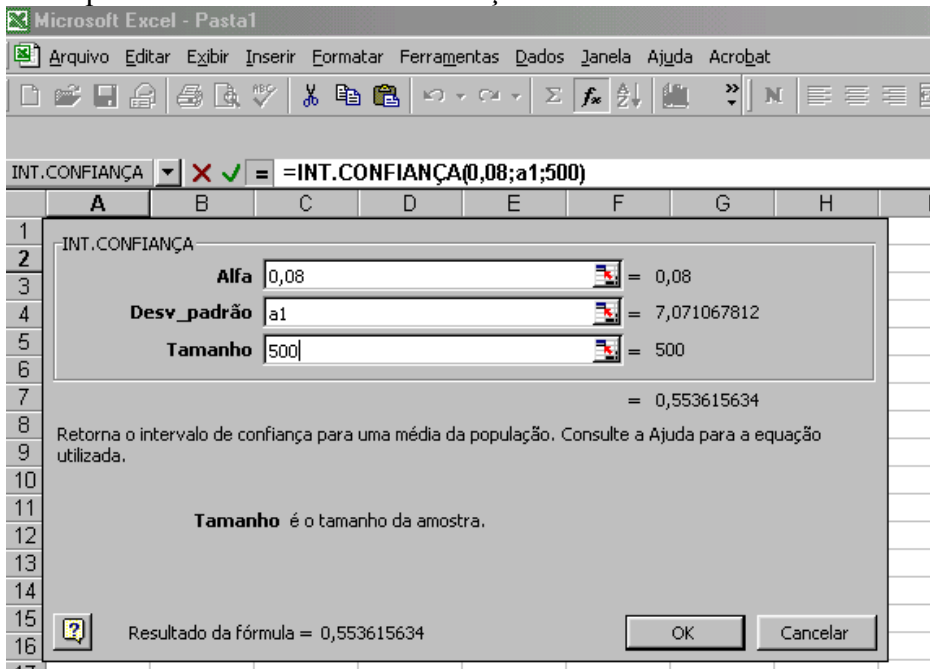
Microsoft Excel - Pasta1

Arquivo Editar Exibir Inserir Formatar Ferramentas Dados Janela Ajuda Acrobat

INT.CONFIANÇA =INT.CONFIANÇA(0,08;a1;500)

| | A | B | C | D | E | F | G | H |
|---|---|---|---|---|---|---|---|---|
| 1 | | | | | | | | |
| 2 | | | | | | | | |
| 3 | | | | | | | | |
| 4 | | | | | | | | |
| 5 | | | | | | | | |
| 6 | | | | | | | | |
| 7 | | | | | | | | |
| 8 | | | | | | | | |
| 9 | | | | | | | | |
| 10 | | | | | | | | |
| 11 | | | | | | | | |
| 12 | | | | | | | | |
| 13 | | | | | | | | |
| 14 | | | | | | | | |
| 15 | | | | | | | | |
| 16 | | | | | | | | |

INT.CONFIANÇA

Alfa 0,08 = 0,08

Desv_padrão a1 = 7,071067812

Tamanho 500 = 500

= 0,553615634

Retorna o intervalo de confiança para uma média da população. Consulte a Ajuda para a equação utilizada.

Tamanho é o tamanho da amostra.

Resultado da fórmula = 0,553615634

OK Cancelar